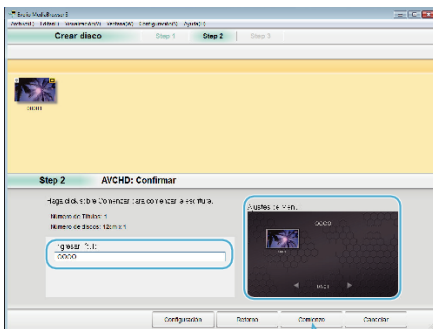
Everio MediaBrowser 3
Archivo(F) Editar(E) Visualización(V) Ventana(W) Configuración(S) Ayuda(H)

Crear disco
Step 1
Step 2
Step 3

Step 2 AVCHD: Confirmar

Haga click sobre Comenzar para comenzar a escritura.
Número de Títulos: 1
Número de discos: 12cm x 1

Ingresar Título:
0000

Ajustes de Menú
0000

Configuración
Retorno
Comenzar
Cancelar